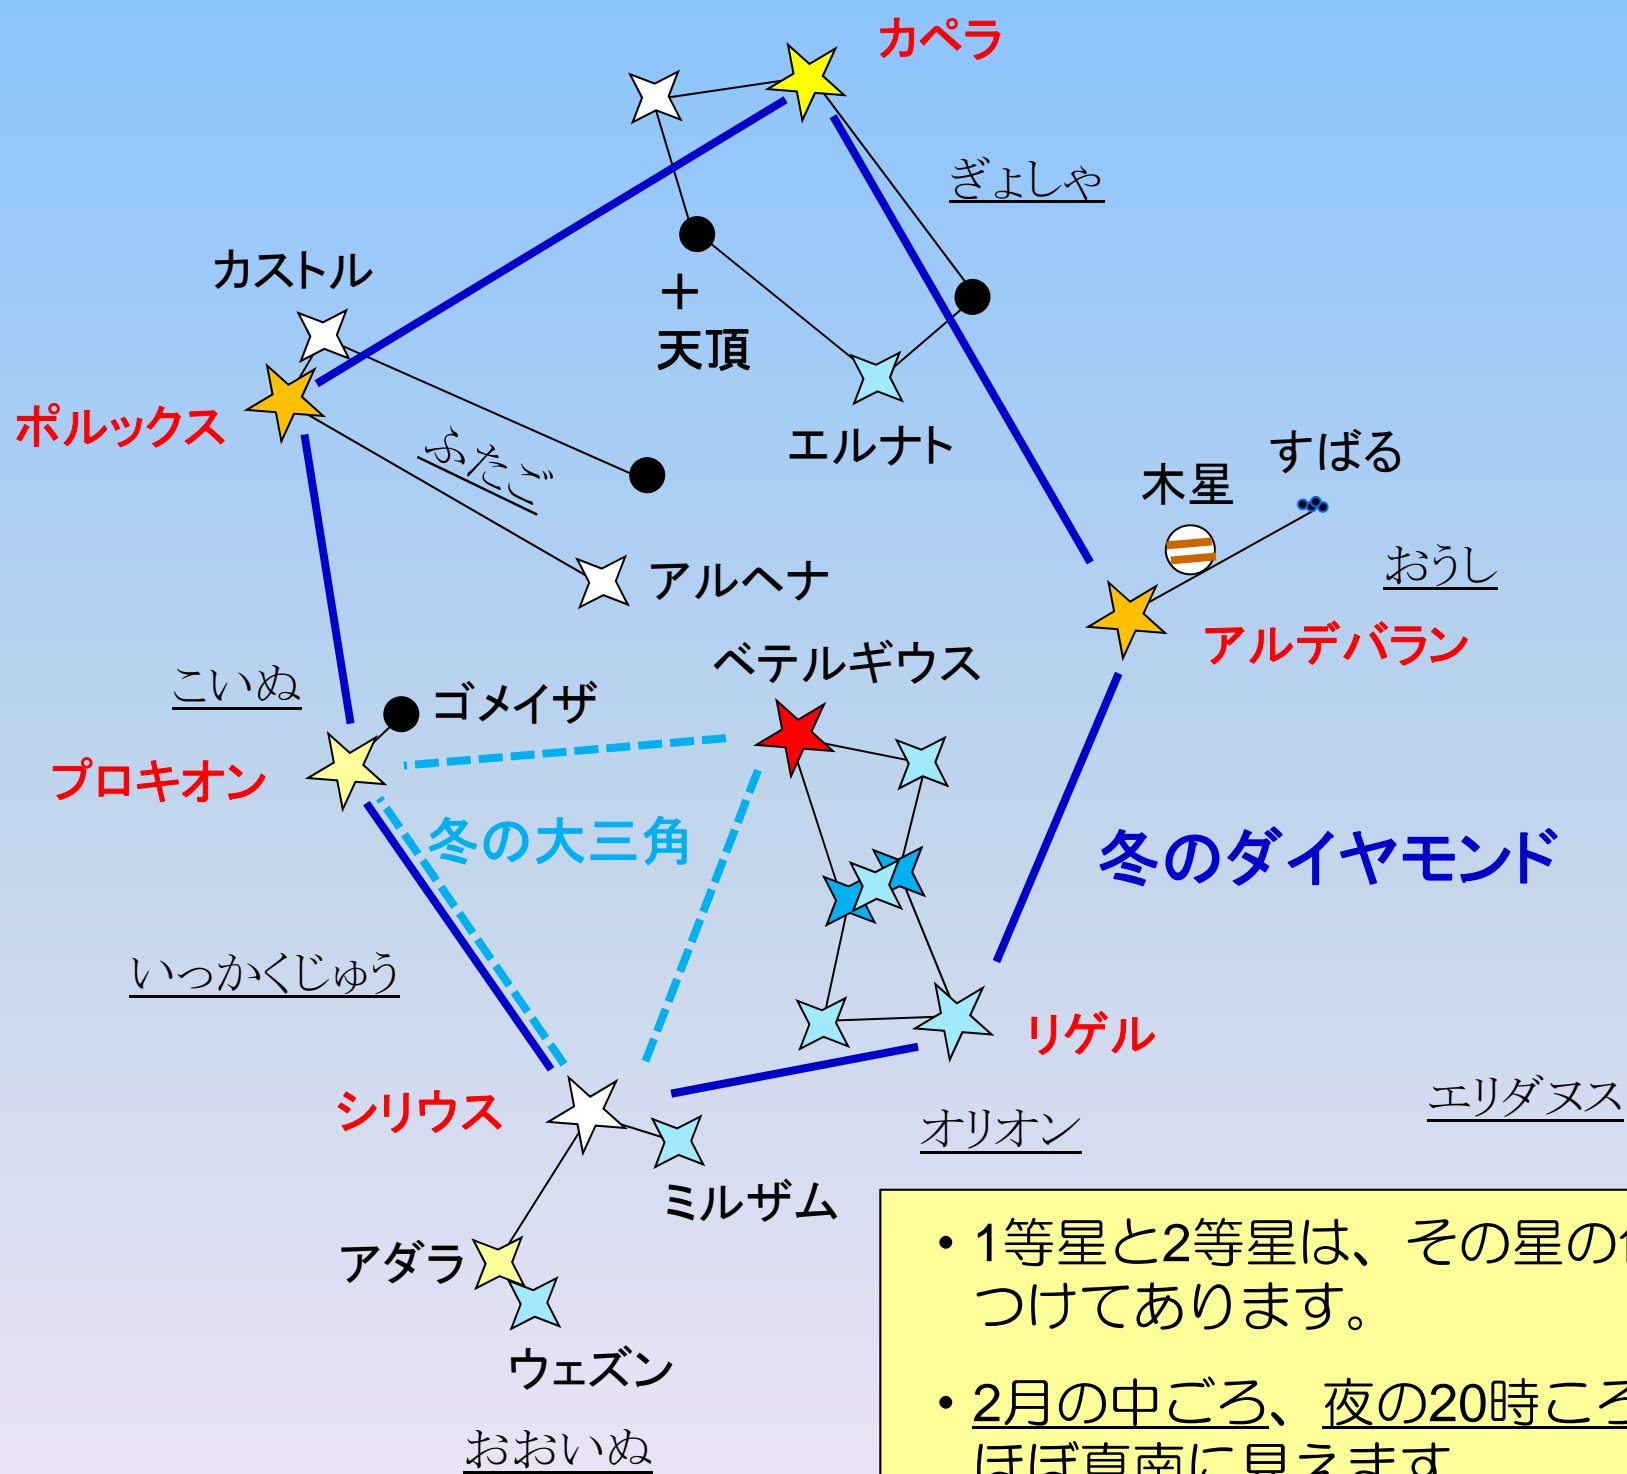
カペラ

ぎょしゃ

カストル

天頂

ポルックス

ふたご

エルナト

すばる

木星

おうし

アルヘナ

アルデバラン

こいぬ

ゴメイザ

ベテルギウス

プロキオン

冬の大三角

冬のダイヤモンド

いっかくじゅう

リゲル

シリウス

オリオン

エリダヌス

ミルザム

アダラ

ウェズン

おおいぬ

• 1等星と2等星は、その星の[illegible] つけてあります。

• 2月の中ごろ、夜の20時ご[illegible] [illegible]